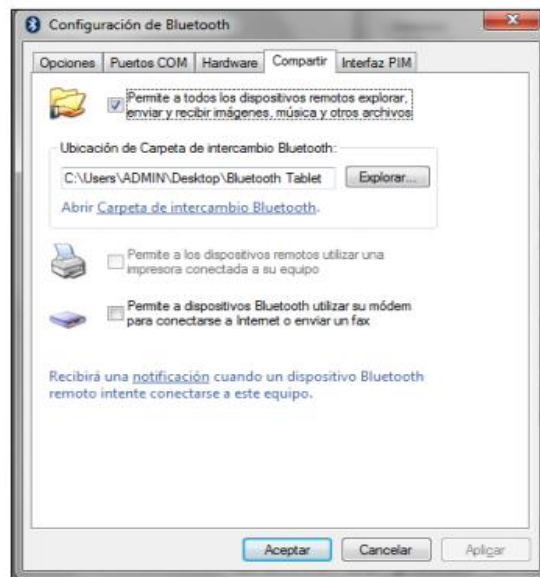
Configuración de Bluetooth

Opciones | Puertos COM | Hardware | Compartir | Interfaz PIM

Permite a todos los dispositivos remotos explorar, enviar y recibir imágenes, música y otros archivos

Ubicación de Carpeta de intercambio Bluetooth:

C:\Users\ADMIN\Desktop\Bluetooth Tablet

Explorar...

Abrir Carpeta de intercambio Bluetooth.

Permite a los dispositivos remotos utilizar una impresora conectada a su equipo

Permite a dispositivos Bluetooth utilizar su módem para conectarse a Internet o enviar un fax

Recibirá una notificación cuando un dispositivo Bluetooth remoto intente conectarse a este equipo.

Aceptar | Cancelar | Aplicar